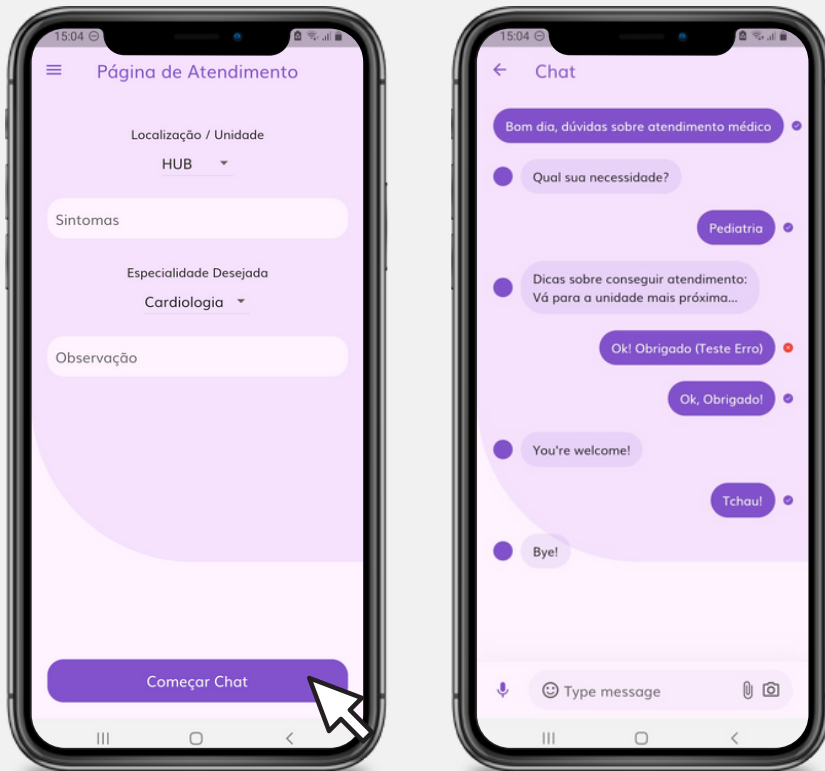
15:04

Página de Atendimento

Localização / Unidade

HUB

Sintomas

Especialidade Desejada

Cardiologia

Observação

Começar Chat

15:04

Chat

Bom dia, dúvidas sobre atendimento médico

Qual sua necessidade?

Pediatria

Dicas sobre conseguir atendimento: Vá para a unidade mais próxima...

Ok! Obrigado (Teste Erro)

Ok, Obrigado!

You're welcome!

Tchau!

Bye!

Type message